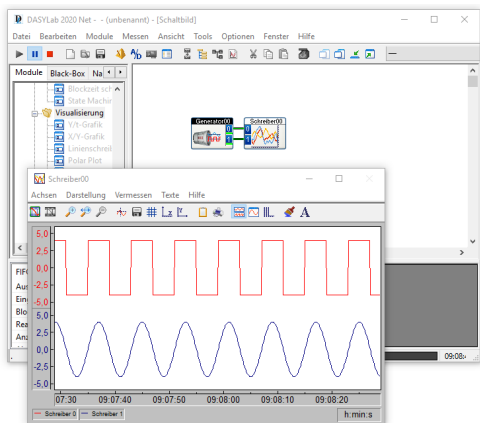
DASYLab 2020 Net - - (unbenannt) - [Schaltbild]

Datei Bearbeiten Module Messen Ansicht Tools Optionen Fenster Hilfe

Module Black-Box Na

Blockzeit sch
State Machir
Visualisierung
Y/t-Grafik
X/Y-Grafik
Linienschreil
Polar Plot

Generator00
Schreiber00

FIF
Au
Ein
Blo
Rea
Anz

09:08

Schreiber00

Achsen Darstellung Vermessen Texte Hilfe

5,0
2,5
0,0
-2,5
-5,0
5,0
2,5
0,0
-2,5
-5,0

07:30 09:07:40 09:07:50 09:08:00 09:08:10 09:08:20

Schreiber 0 Schreiber 1 h:min:s